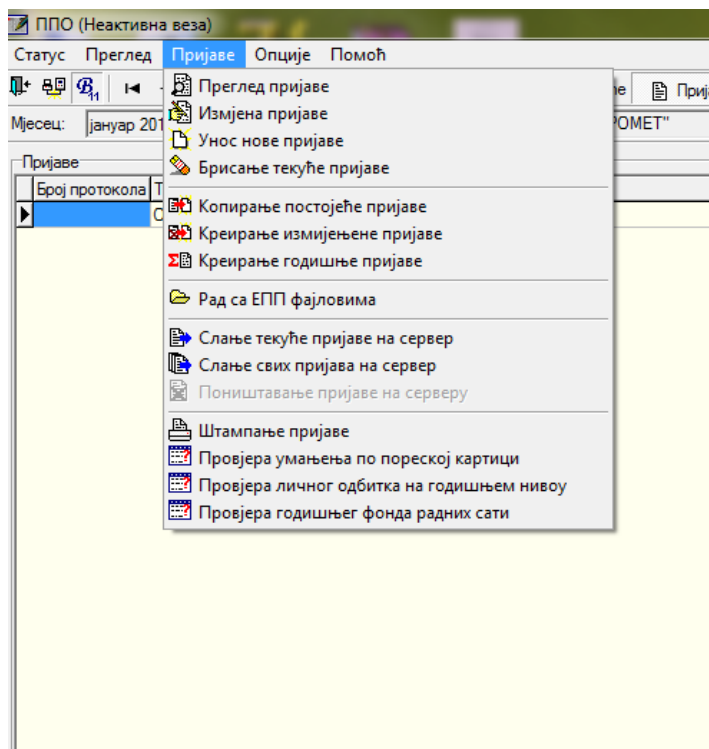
ППО (Неактивна веза)

Статус Преглед Пријаве Опције Помоћ

Мјесец: јануар 201

Пријаве

Број протокола Т

О

е Прија

РОМЕТ"

Преглед пријаве
Измјена пријаве
Унос нове пријаве
Брисање текуће пријаве

Копирање постојеће пријаве
Креирање измијењене пријаве
Креирање годишње пријаве

Рад са ЕПП фајловима

Слање текуће пријаве на сервер
Слање свих пријава на сервер
Поништавање пријаве на серверу

Штампање пријаве
Провјера умањења по пореској картици
Провјера личног одбитка на годишњем нивоу
Провјера годишњег фонда радних сати